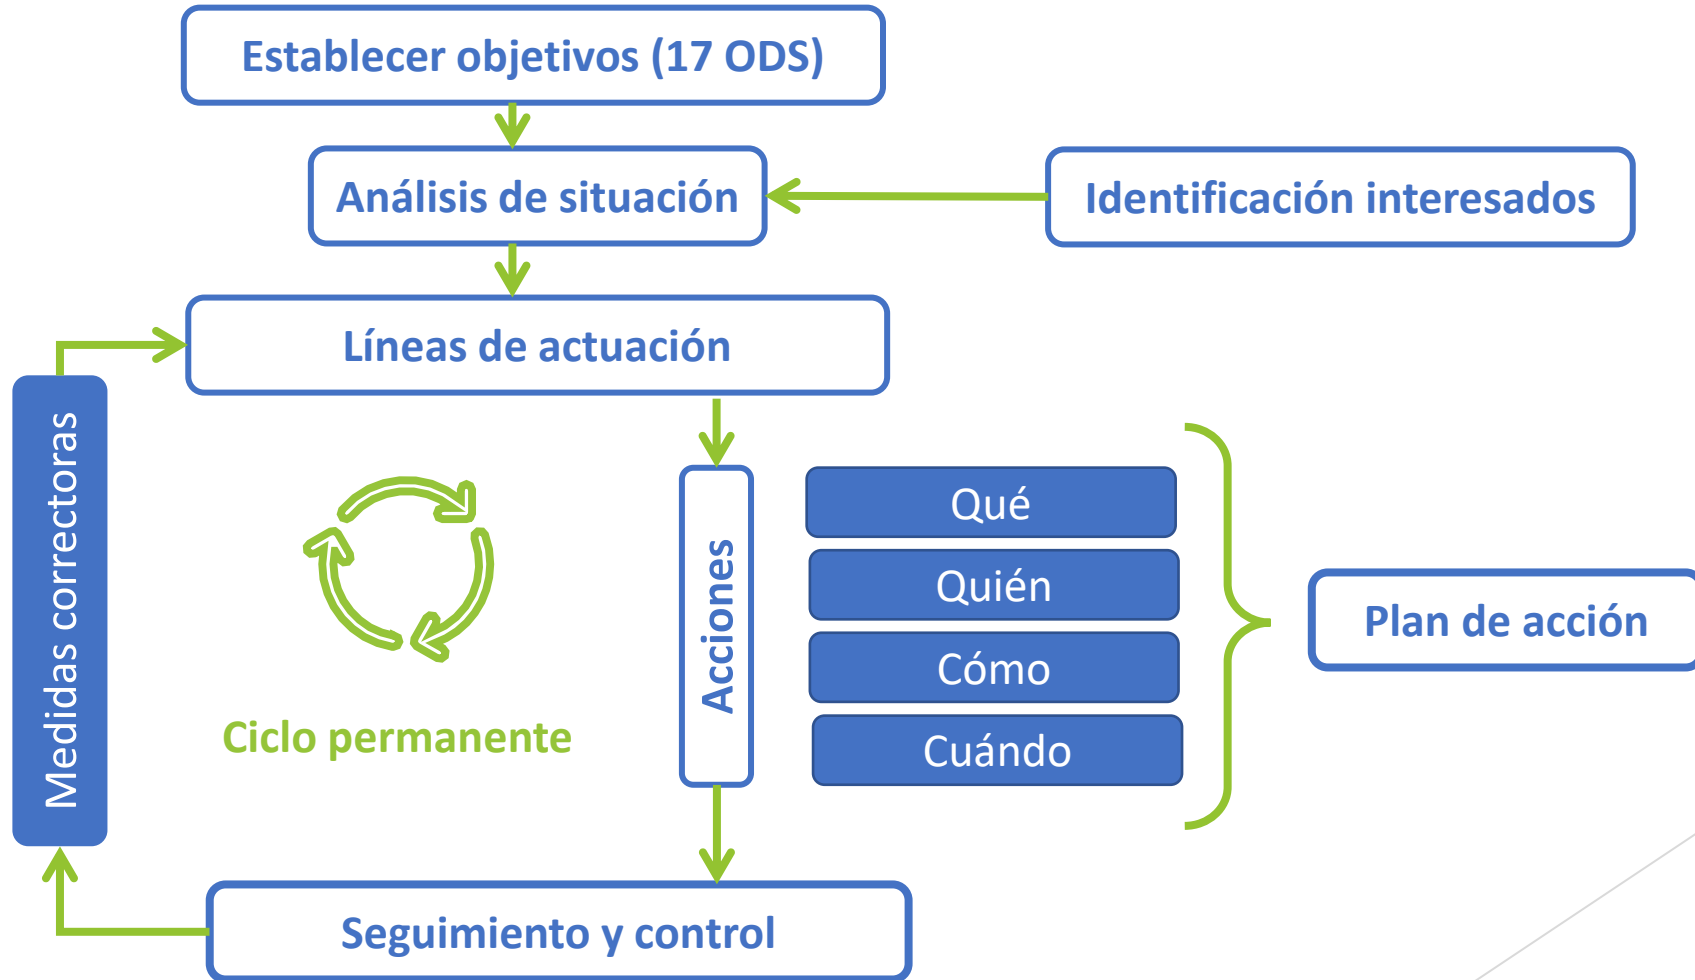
Establecer objetivos (17 ODS)

Análisis de situación

Identificación interesados

Líneas de actuación

Medidas correctoras

Ciclo permanente

Acciones

Qué

Quién

Cómo

Cuándo

Plan de acción

Seguimiento y control